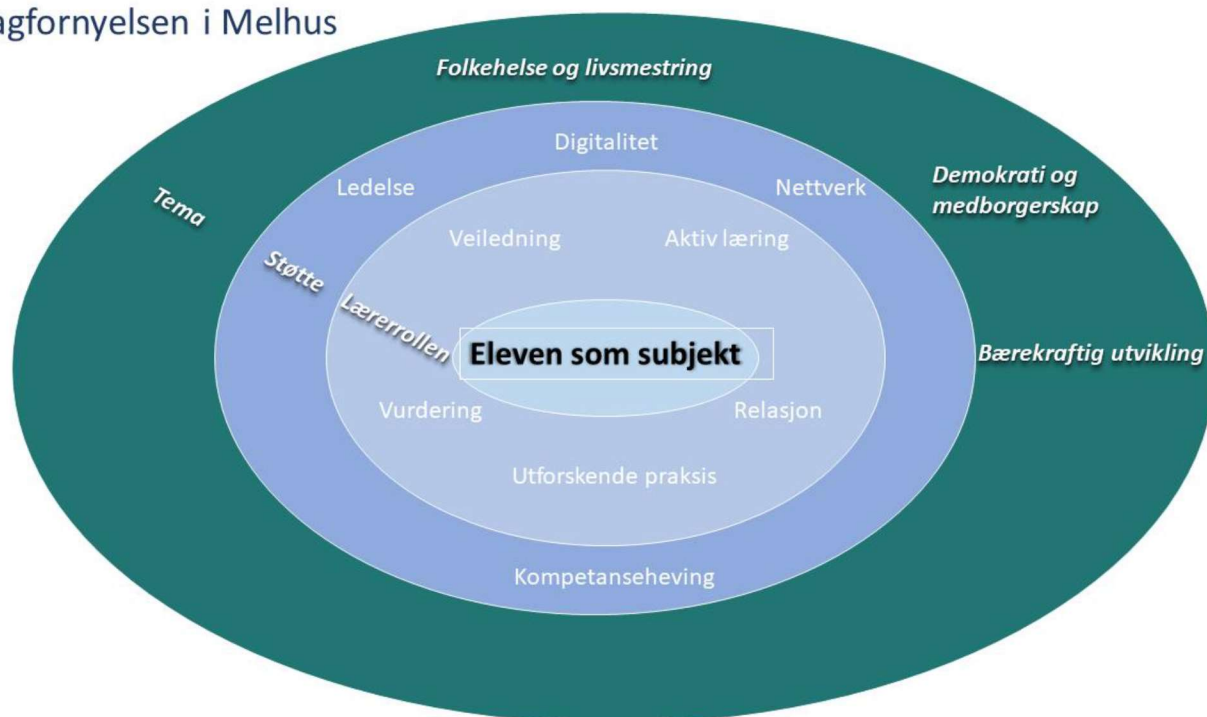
agfornyelsen i Melhus

Folkehelse og livsmestring

Tema

Demokrati og medborgerskap

Bærekraftig utvikling

Digitalitet

Ledelse

Nettverk

Støtte

Kompetanseheving

Veiledning

Aktiv læring

Lærerrollen

Vurdering

Relasjon

Utforskende praksis

Eleven som subjekt